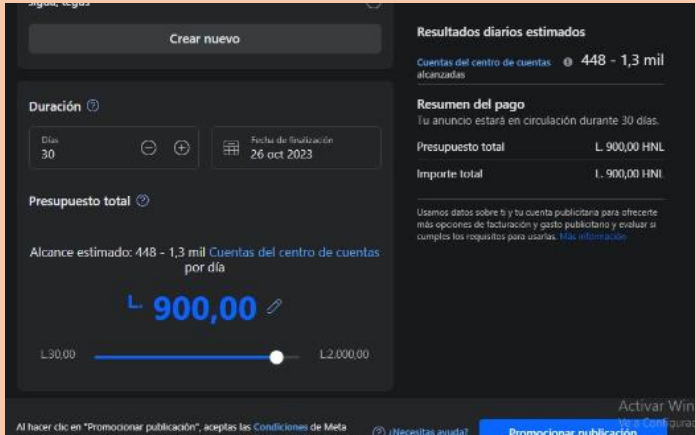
Crear nuevo

Duración

Días
30

Fecha de finalización
26 oct 2023

Presupuesto total

Alcance estimado: 448 - 1,3 mil Cuentas del centro de cuentas por día

L 900,00

L30,00

L2.000,00

Resultados diarios estimados

Cuentas del centro de cuentas alcanzadas 448 - 1,3 mil

Resumen del pago
Tu anuncio estará en circulación durante 30 días.

| Presupuesto total | L. 900,00 HNL |
|---|---|
| Importe total | L. 900,00 HNL |

Usamos datos sobre ti y tu cuenta publicitaria para ofrecerte más opciones de facturación y gasto publicitario y evaluar si cumples los requisitos para usarlas. Más información

Al hacer clic en "Promocionar publicación", aceptas las Condiciones de Meta

¿Necesitas ayuda?

Promocionar publicación

Activar Win
Ve a Configura